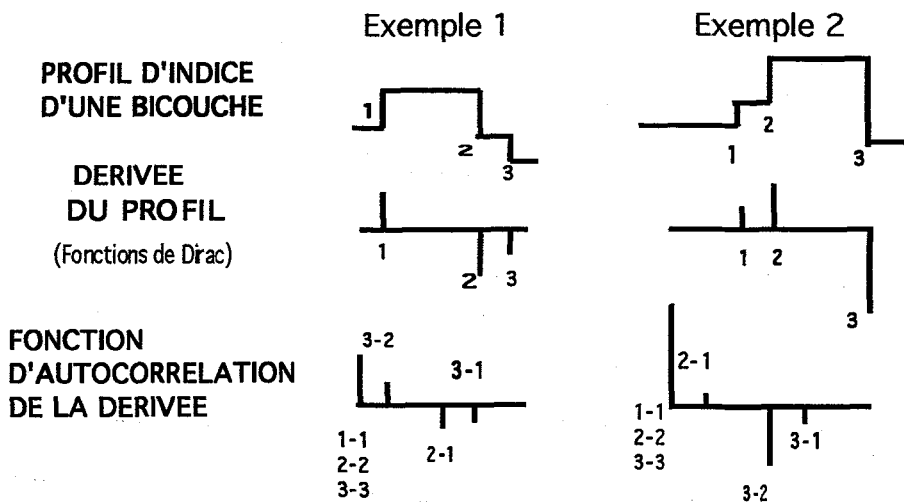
Exemple 1

Exemple 2

PROFIL D'INDICE D'UNE BICOUCHE

1
2
3

2
1
3

DERIVEE DU PROFIL
(Fonctions de Dirac)

1
2
3

1
2
3

FONCTION D'AUTOCORRELATION DE LA DERIVEE

3-2
3-1
1-1
2-2
3-3
2-1

2-1
1-1
2-2
3-3
3-1
3-2